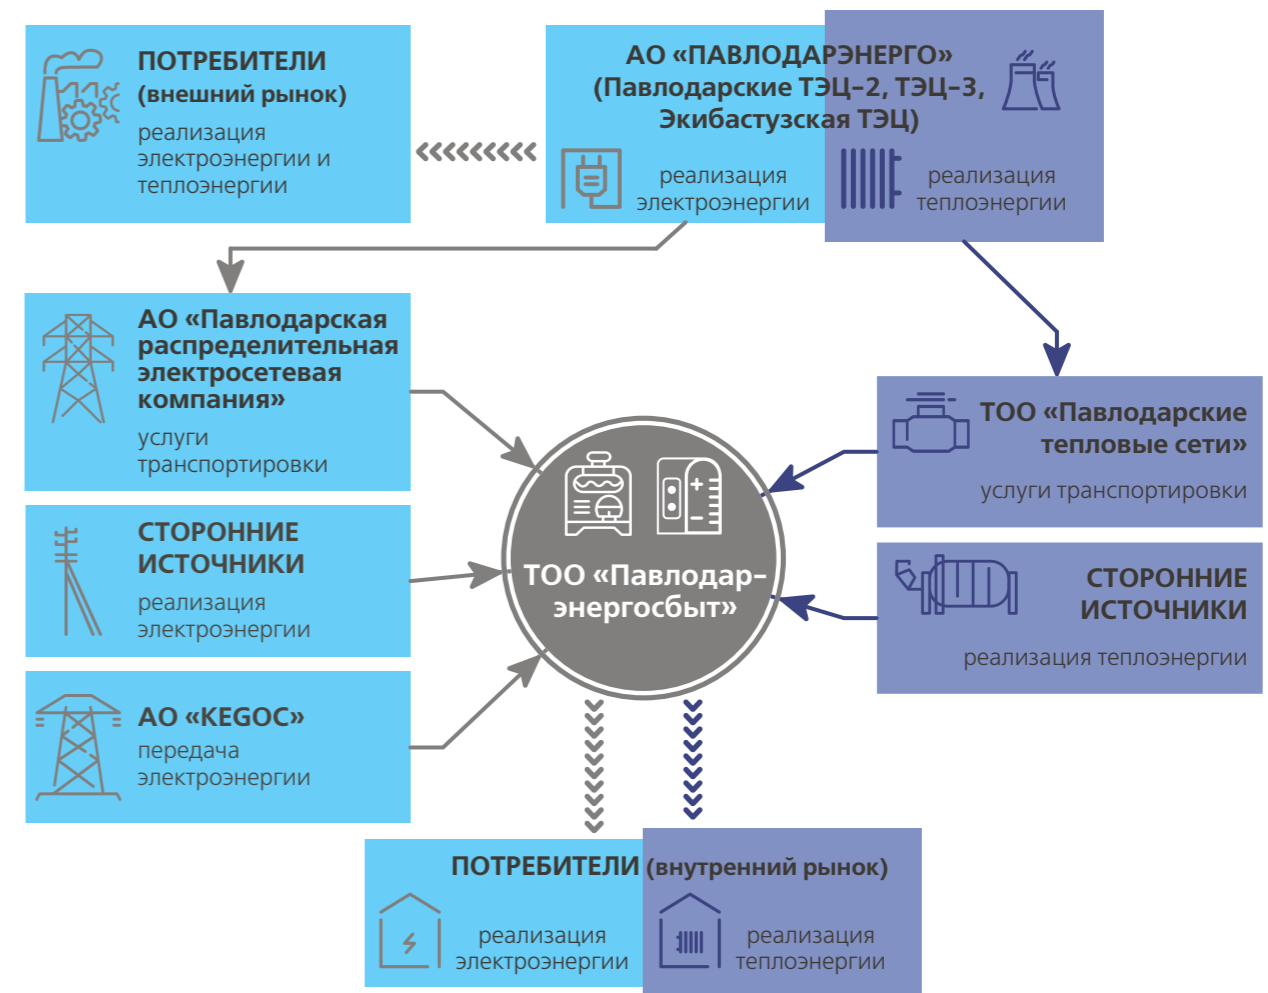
ПОТРЕБИТЕЛИ (внешний рынок)
реализация электроэнергии и теплоэнергии

АО «ПАВЛОДАРЭНЕРГО» (Павлодарские ТЭЦ-2, ТЭЦ-3, Экибастузская ТЭЦ)
реализация электроэнергии
реализация теплоэнергии

АО «Павлодарская распределительная электросетевая компания»
услуги транспортировки

ТОО «Павлодарские тепловые сети»
услуги транспортировки

СТОРОННИЕ ИСТОЧНИКИ
реализация электроэнергии

ТОО «Павлодар-энергосбыт»

СТОРОННИЕ ИСТОЧНИКИ
реализация теплоэнергии

АО «KEGOC»
передача электроэнергии

ПОТРЕБИТЕЛИ (внутренний рынок)
реализация электроэнергии
реализация теплоэнергии